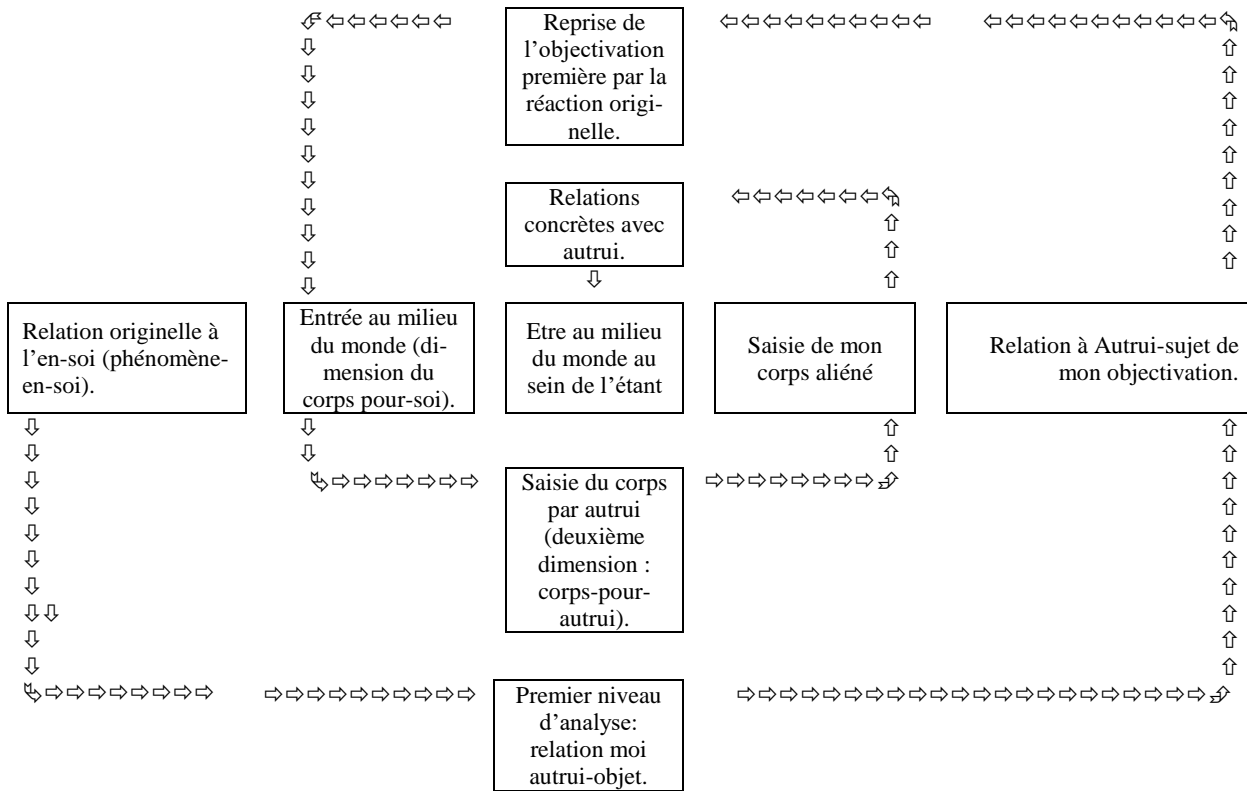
Reprise de l'objectivation première par la réaction originelle.

Relations concrètes avec autrui.

Relation originelle à l'en-soi (phénomène-en-soi).

Entrée au milieu du monde (dimension du corps pour-soi).

Etre au milieu du monde au sein de l'étant

Saisie de mon corps aliéné

Relation à Autrui-sujet de mon objectivation.

Saisie du corps par autrui (deuxième dimension : corps-pour-autrui).

Premier niveau d'analyse: relation moi autrui-objet.